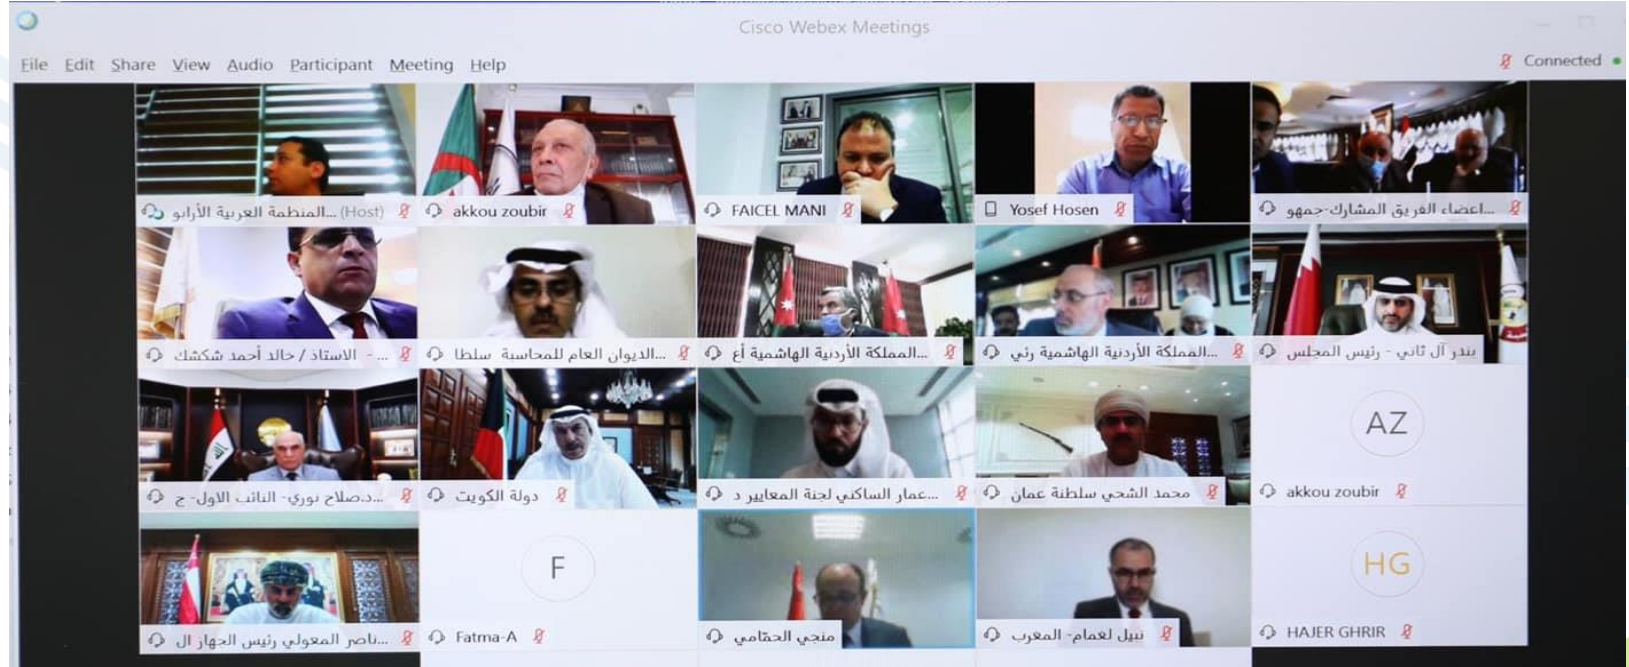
Cisco Webex Meetings

File Edit Share View Audio Participant Meeting Help

Connected

المنظمة العربية الأرابو... (Host)
akkou zoubir
FAICEL MANI
Yosef Hosen
اعضاء الفريق المشارك-جمهو...

الاستاذ / خالد أحمد شكشك - ...
الديوان العام للمحاسبة سلطا...
المملكة الأردنية الهاشمية أع...
المملكة الأردنية الهاشمية رئي...
بندر آل ثاني - رئيس المجلس

د.صلاح نوري- النائب الاول- ح...
دولة الكويت
عمار الساكني لجنة المعايير د...
محمد الشحي سلطنة عمان
AZ
akkou zoubir

ناصر المعولي رئيس الجهاز ال...
F
Fatma-A
منجي الحمامي
نبيل لغمام- المغرب
HG
HAJER GHRIR